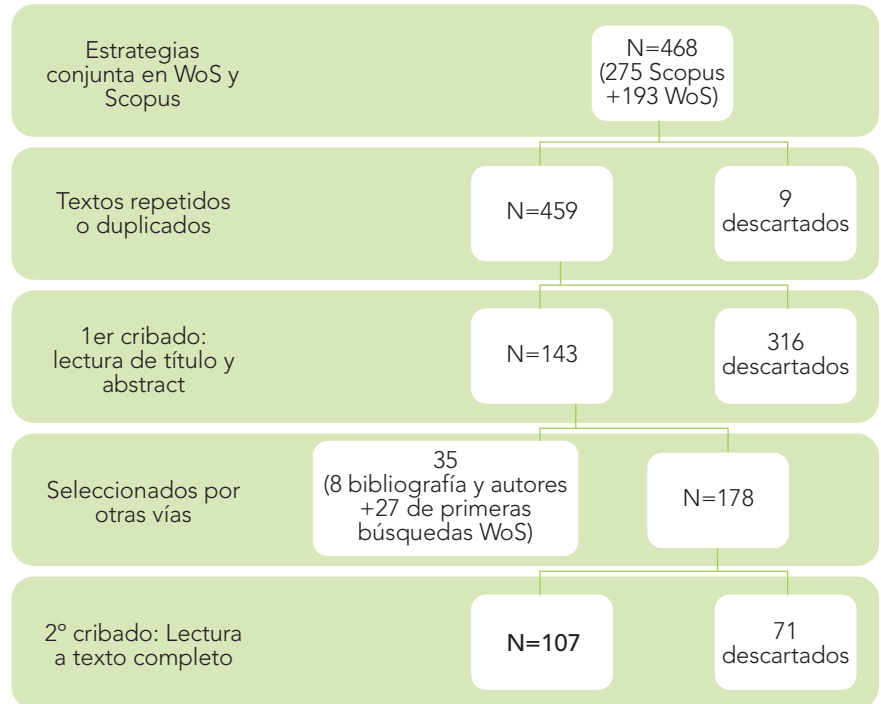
Estrategias conjunta en WoS y Scopus

N=468 (275 Scopus +193 WoS)

Textos repetidos o duplicados

N=459

9 descartados

1er cribado: lectura de título y abstract

N=143

316 descartados

Seleccionados por otras vías

35 (8 bibliografía y autores +27 de primeras búsquedas WoS)

N=178

2º cribado: Lectura a texto completo

N=107

71 descartados